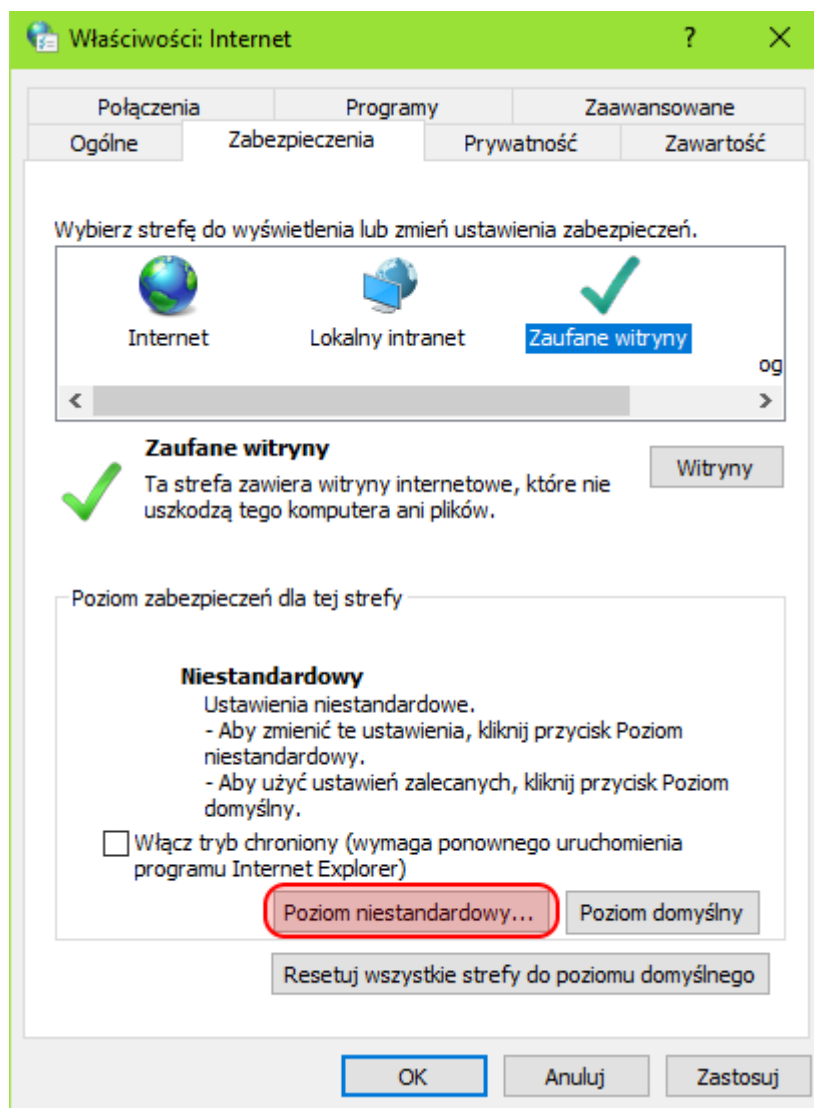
Właściwości: Internet

?

Połączenia | Programy | Zaawansowane
Ogólne | Zabezpieczenia | Prywatność | Zawartość

Wybierz strefę do wyświetlenia lub zmień ustawienia zabezpieczeń.

Internet

Lokalny intranet

Zaufane witryny

og

Zaufane witryny

Ta strefa zawiera witryny internetowe, które nie uszkodzą tego komputera ani plików.

Witryny

Poziom zabezpieczeń dla tej strefy

Niestandardowy
Ustawienia niestandardowe.
- Aby zmienić te ustawienia, kliknij przycisk Poziom niestandardowy.
- Aby użyć ustawień zalecanych, kliknij przycisk Poziom domyślny.

Włącz tryb chroniony (wymaga ponownego uruchomienia programu Internet Explorer)

Poziom niestandardowy...

Poziom domyślny

Resetuj wszystkie strefy do poziomu domyślnego

OK

Anuluj

Zastosuj